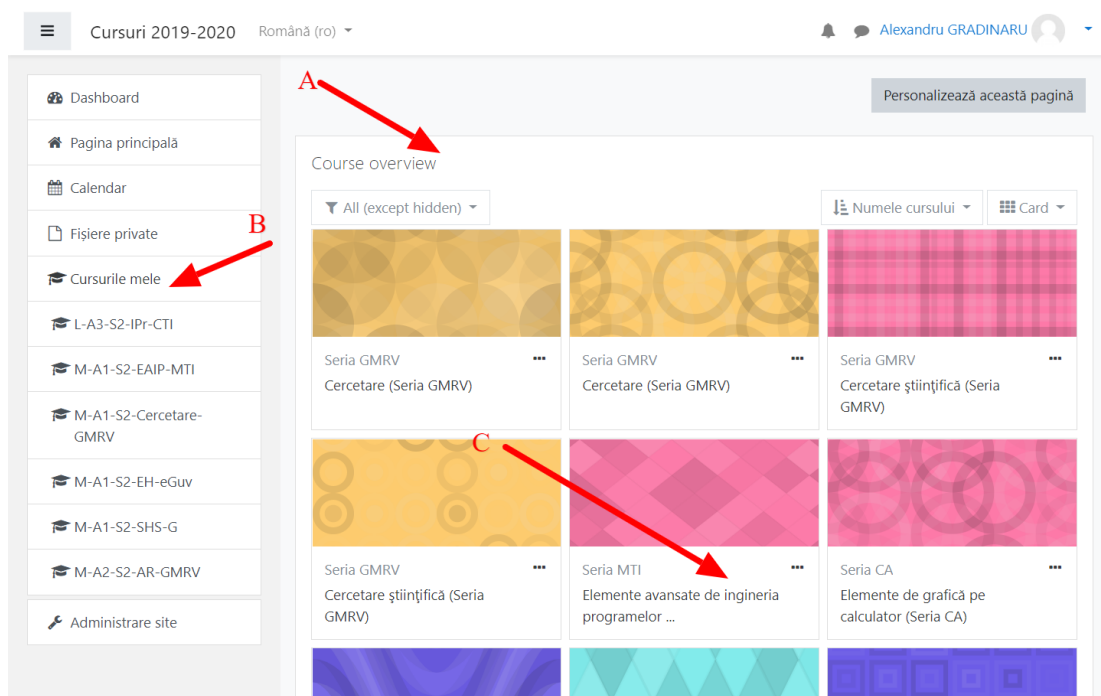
Cursuri 2019-2020 Română (ro)

Alexandru GRADINARU

Dashboard
Pagina principală
Calendar
Fişiere private
Cursurile mele
L-A3-S2-IPr-CTI
M-A1-S2-EAIP-MTI
M-A1-S2-Cercetare-GMRV
M-A1-S2-EH-eGuv
M-A1-S2-SHS-G
M-A2-S2-AR-GMRV
Administrare site

A
B
C

Personalizează această pagină

Course overview

All (except hidden)

Numele cursului

Card

Seria GMRV
Cercetare (Seria GMRV)

Seria GMRV
Cercetare (Seria GMRV)

Seria GMRV
Cercetare ştiinţifică (Seria GMRV)

Seria GMRV
Cercetare ştiinţifică (Seria GMRV)

Seria MTI
Elemente avansate de ingineria programelor ...

Seria CA
Elemente de grafică pe calculator (Seria CA)